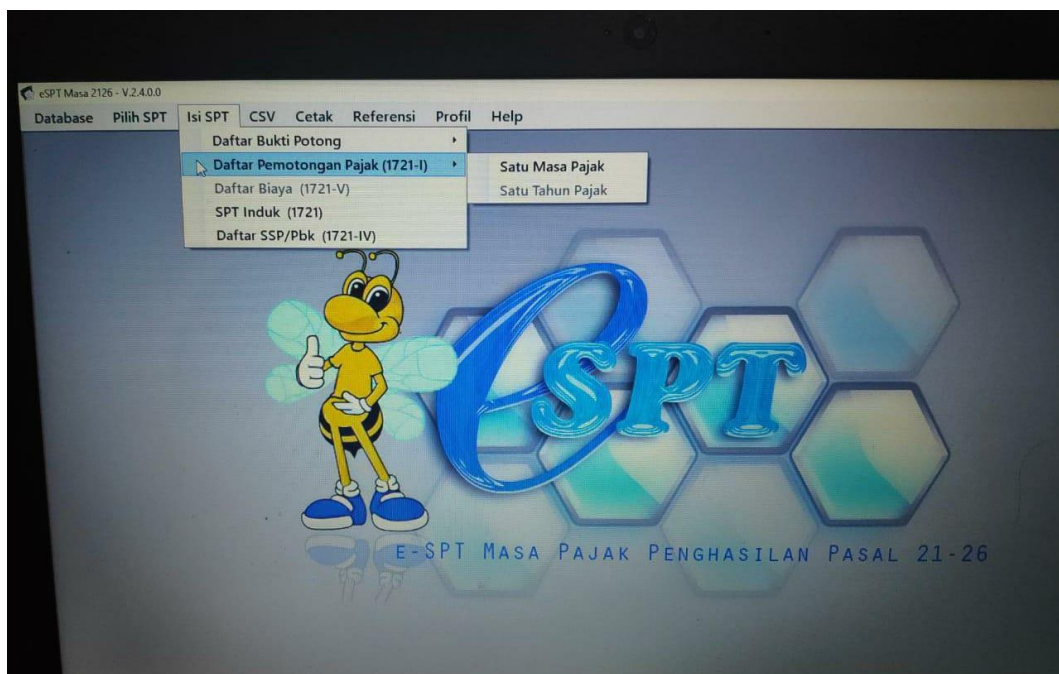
eSPT Masa 2126 - V.2.4.0.0

Database Pilih SPT Isi SPT CSV Cetak Referensi Profil Help

Daftar Bukti Potong
Daftar Pemotongan Pajak (1721-I)
Daftar Biaya (1721-V)
SPT Induk (1721)
Daftar SSP/Pbk (1721-IV)

Satu Masa Pajak
Satu Tahun Pajak

eSPT

E-SPT MASA PAJAK PENGHASILAN PASAL 21-26